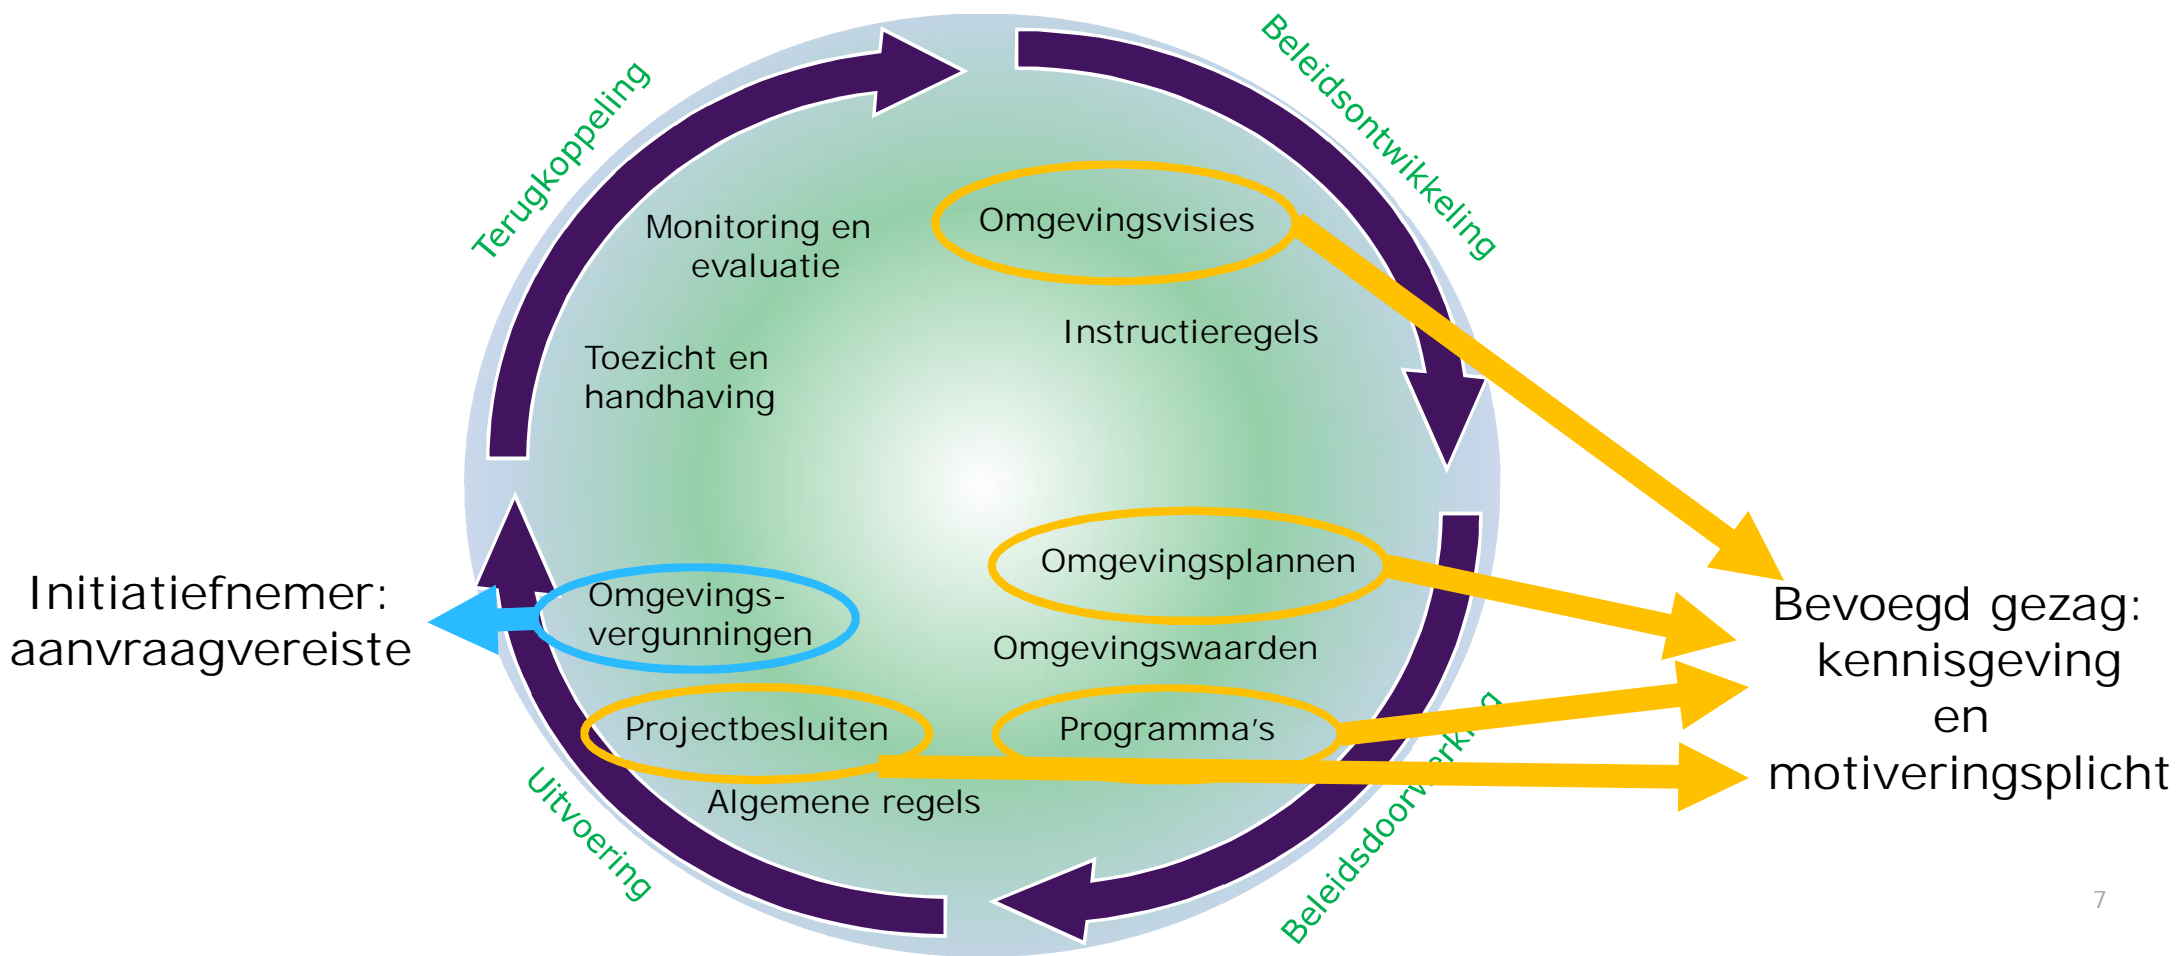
Terugkoppeling

Beleidsontwikkeling

Monitoring en evaluatie

Omgevingsvisies

Instructieregels

Toezicht en handhaving

Initiatiefnemer: aanvraagvereiste

Omgevingsvergunningen

Omgevingsplannen

Bevoegd gezag: kennisgeving en motiveringsplicht

Omgevingswaarden

Projectbesluiten

Programma's

Algemene regels

Uitvoering

Beleidsdoorw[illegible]erking

7